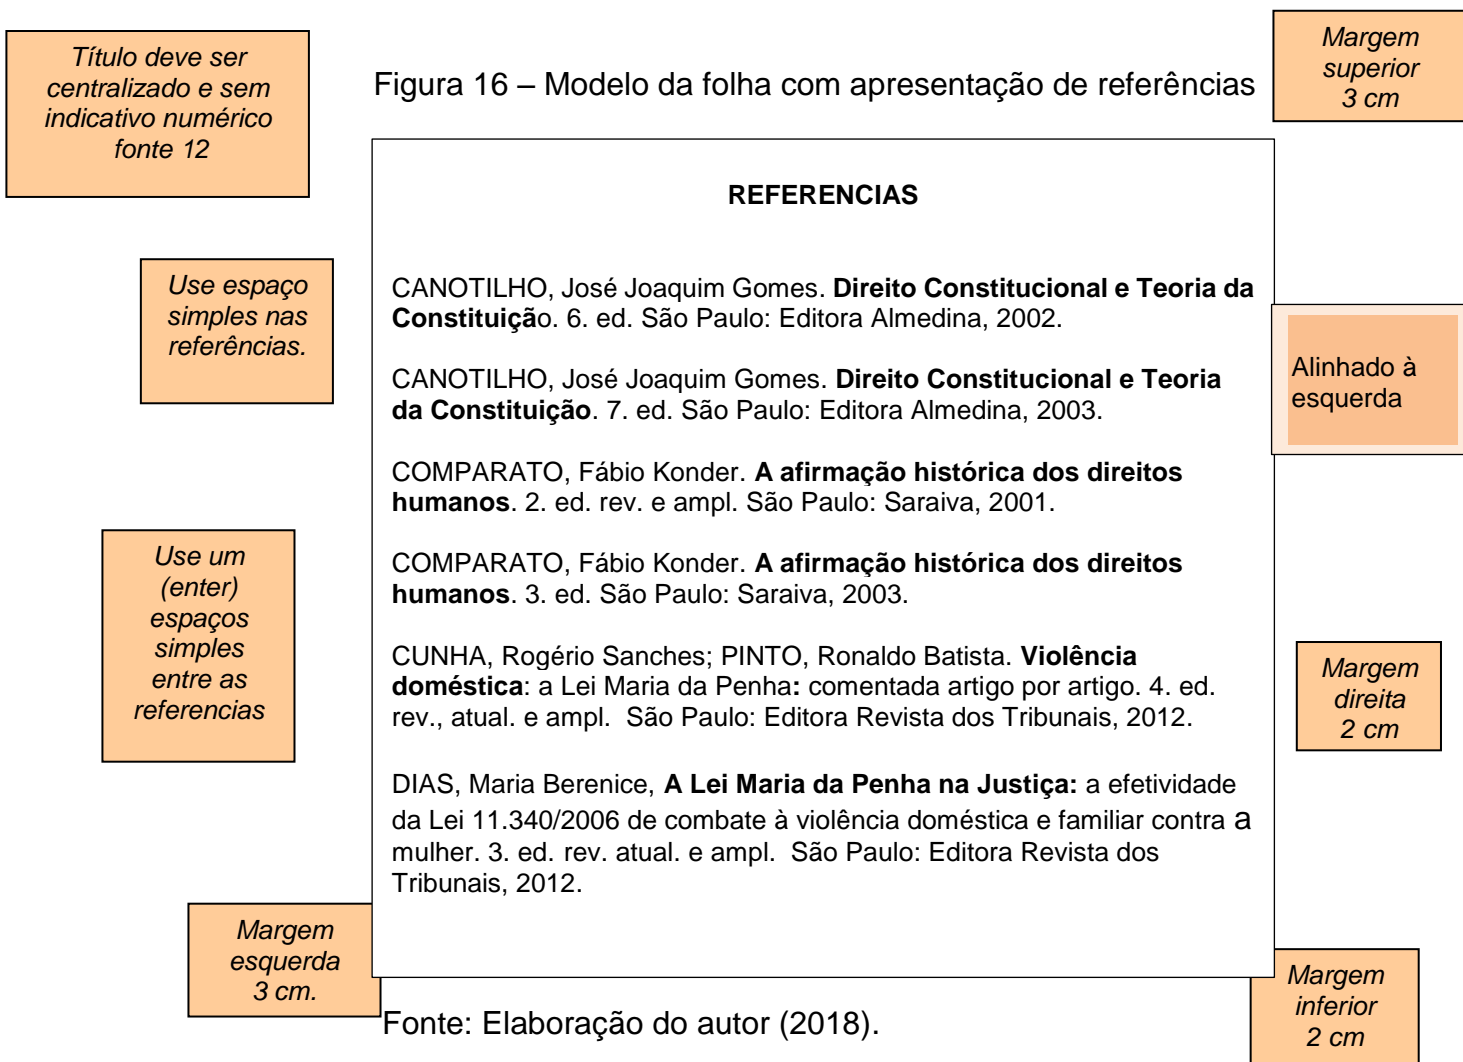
Título deve ser centralizado e sem indicativo numérico fonte 12

Figura 16 – Modelo da folha com apresentação de referências

Margem superior 3 cm

REFERENCIAS

Use espaço simples nas referências.

CANOTILHO, José Joaquim Gomes. **Direito Constitucional e Teoria da Constituiçã**o. 6. ed. São Paulo: Editora Almedina, 2002.

Alinhado à esquerda

CANOTILHO, José Joaquim Gomes. **Direito Constitucional e Teoria da Constituição**. 7. ed. São Paulo: Editora Almedina, 2003.

COMPARATO, Fábio Konder. **A afirmação histórica dos direitos humanos**. 2. ed. rev. e ampl. São Paulo: Saraiva, 2001.

Use um (enter) espaços simples entre as referencias

COMPARATO, Fábio Konder. **A afirmação histórica dos direitos humanos**. 3. ed. São Paulo: Saraiva, 2003.

CUNHA, Rogério Sanches; PINTO, Ronaldo Batista. **Violência doméstica**: a Lei Maria da Penha**:** comentada artigo por artigo. 4. ed. rev., atual. e ampl. São Paulo: Editora Revista dos Tribunais, 2012.

Margem direita 2 cm

DIAS, Maria Berenice, **A Lei Maria da Penha na Justiça:** a efetividade da Lei 11.340/2006 de combate à violência doméstica e familiar contra a mulher. 3. ed. rev. atual. e ampl. São Paulo: Editora Revista dos Tribunais, 2012.

Margem esquerda 3 cm.

Fonte: Elaboração do autor (2018).

Margem inferior 2 cm